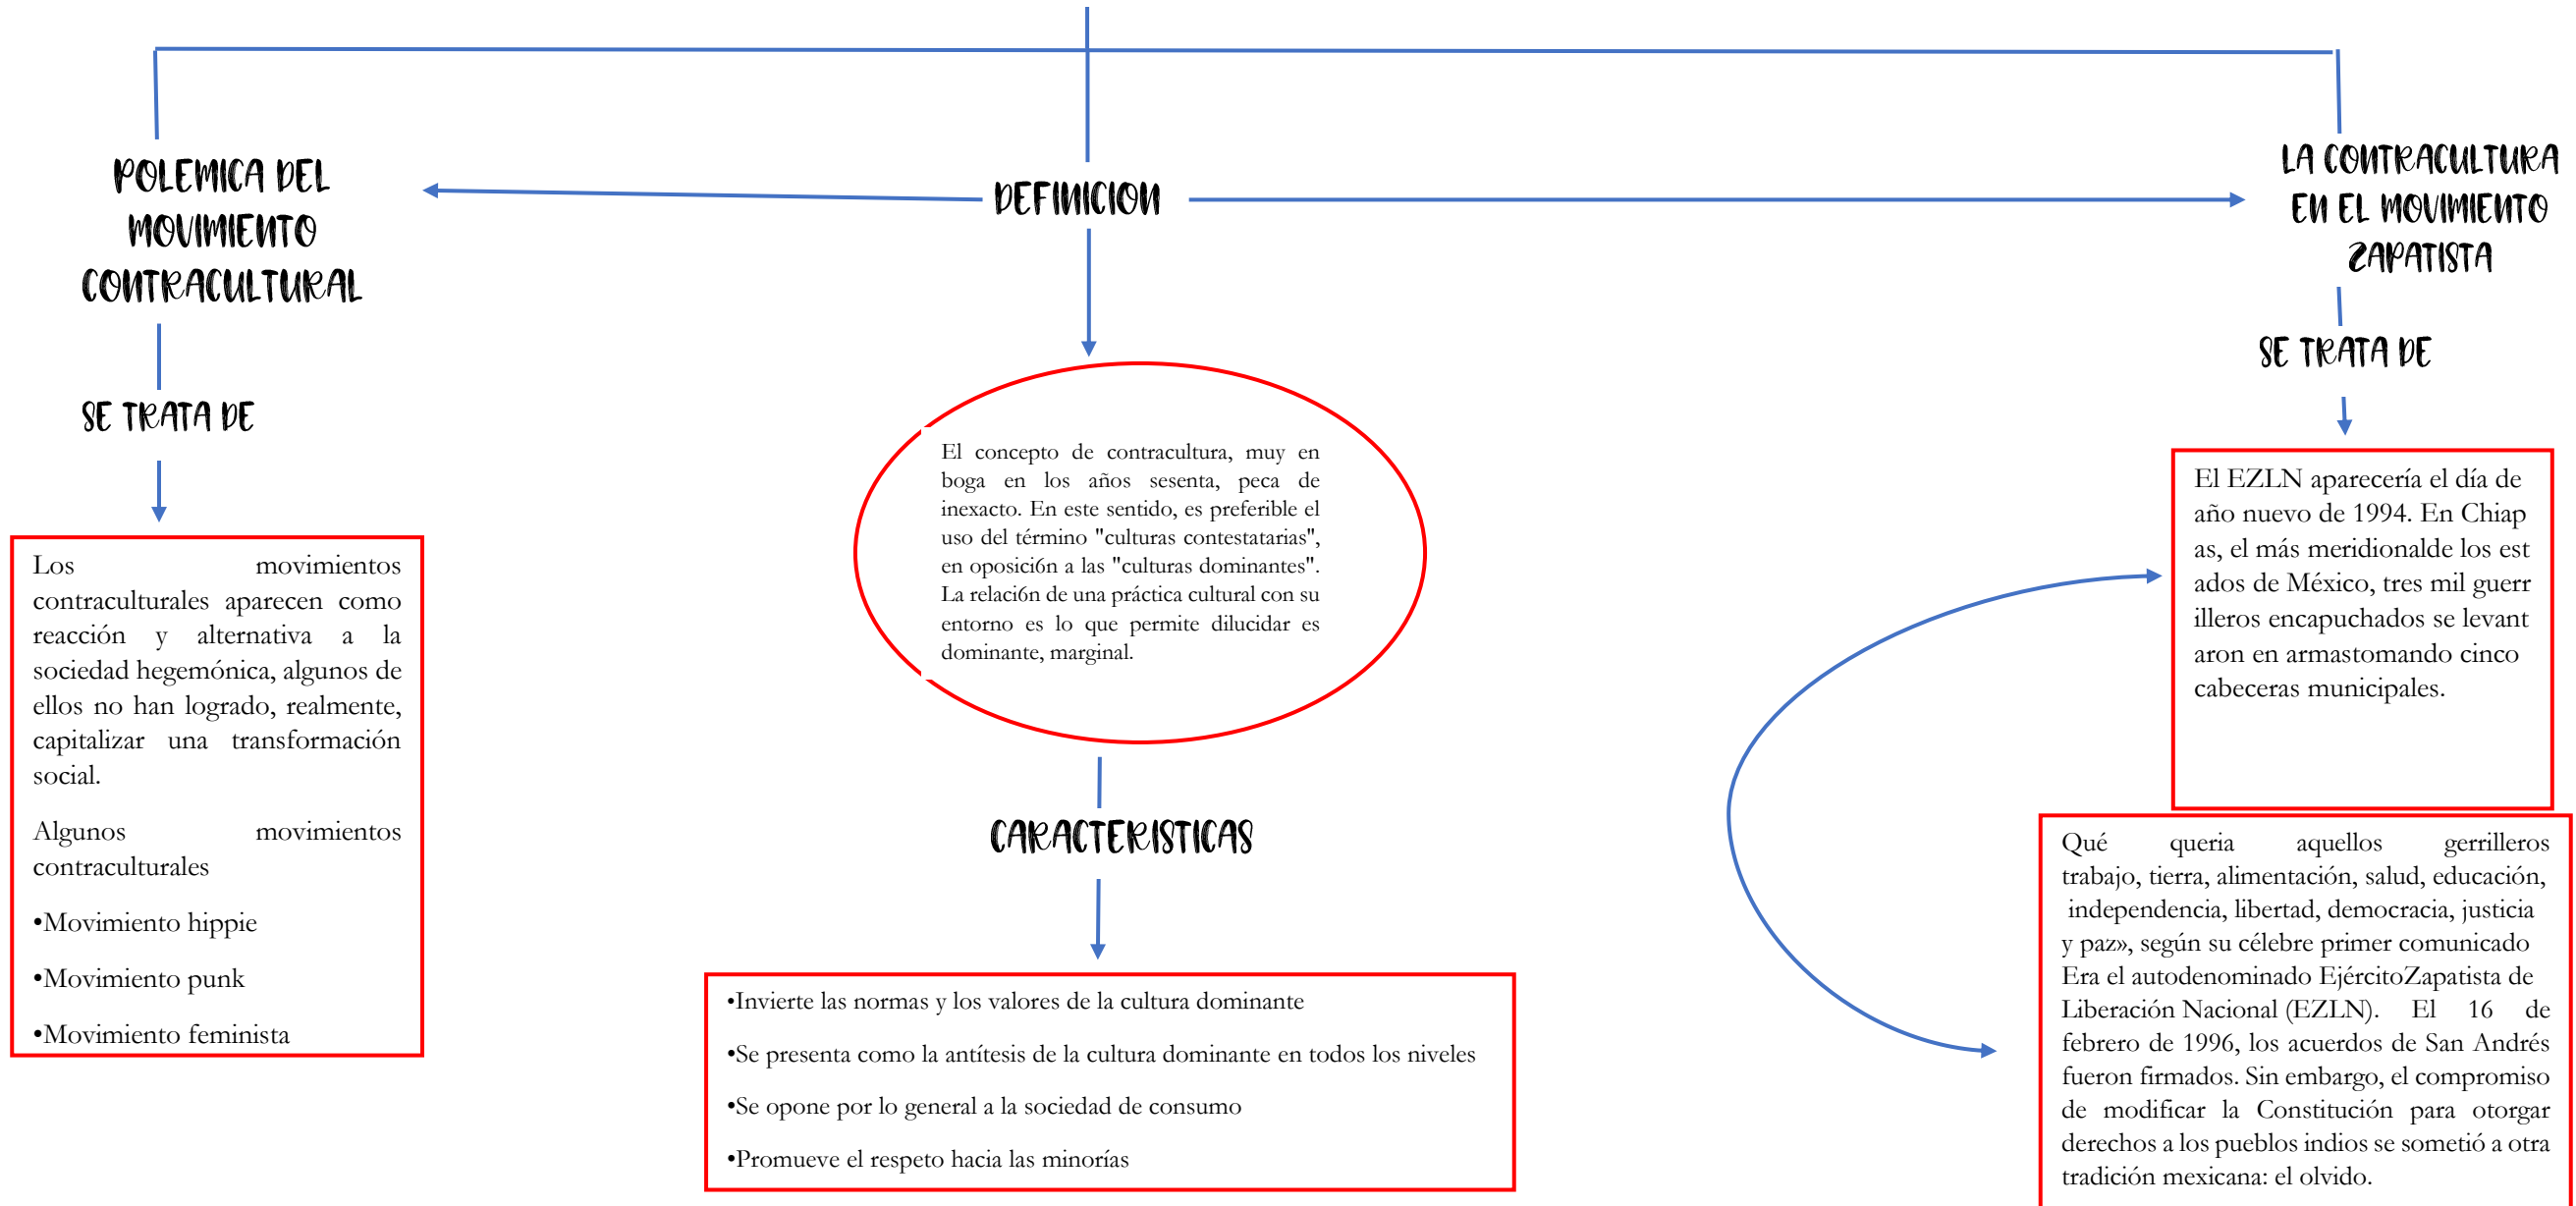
POLEMICA DEL MOVIMIENTO CONTRACULTURAL

SE TRATA DE

Los movimientos contraculturales aparecen como reacción y alternativa a la sociedad hegemónica, algunos de ellos no han logrado, realmente, capitalizar una transformación social.

Algunos movimientos contraculturales

•Movimiento hippie

•Movimiento punk

•Movimiento feminista

DEFINICION

El concepto de contracultura, muy en boga en los años sesenta, peca de inexacto. En este sentido, es preferible el uso del término "culturas contestatarias", en oposici6n a las "culturas dominantes". La relaci6n de una práctica cultural con su entorno es lo que permite dilucidar es dominante, marginal.

CARACTERISTICAS

•Invierte las normas y los valores de la cultura dominante

•Se presenta como la antítesis de la cultura dominante en todos los niveles

•Se opone por lo general a la sociedad de consumo

•Promueve el respeto hacia las minorías

LA CONTRACULTURA EN EL MOVIMIENTO ZAPATISTA

SE TRATA DE

El EZLN aparecería el día de año nuevo de 1994. En Chiap as, el más meridionalde los est ados de México, tres mil guerr illeros encapuchados se levant aron en armastomando cinco cabeceras municipales.

Qué queria aquellos gerrilleros trabajo, tierra, alimentación, salud, educación, independencia, libertad, democracia, justicia y paz», según su célebre primer comunicado Era el autodenominado EjércitoZapatista de Liberación Nacional (EZLN). El 16 de febrero de 1996, los acuerdos de San Andrés fueron firmados. Sin embargo, el compromiso de modificar la Constitución para otorgar derechos a los pueblos indios se sometió a otra tradición mexicana: el olvido.